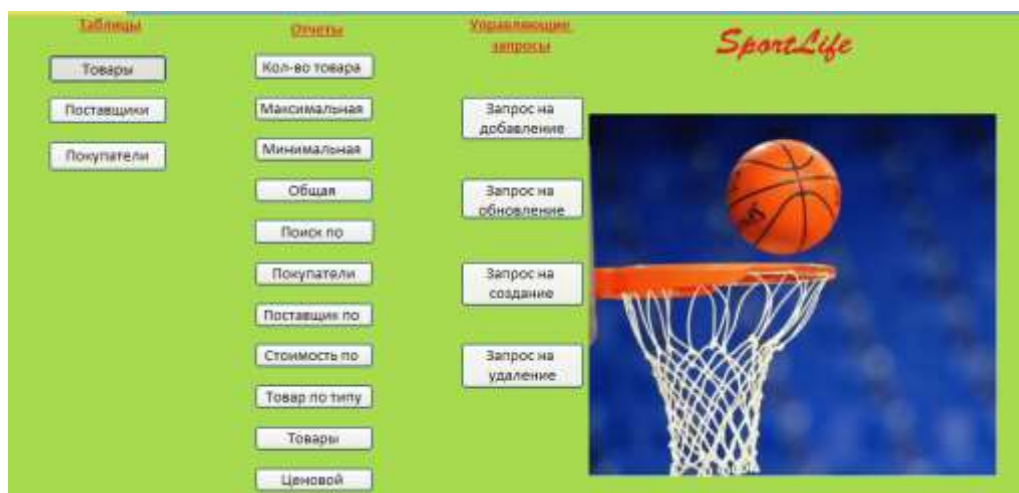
Таблицы

Товары

Поставщики

Покупатели

Отчеты

Кол-во товара

Максимальная

Минимальная

Общая

Поиск по

Покупатели

Поставщик по

Стоимость по

Товар по типу

Товары

Ценовой

Управляющие запросы

Запрос на добавление

Запрос на обновление

Запрос на создание

Запрос на удаление

SportLife